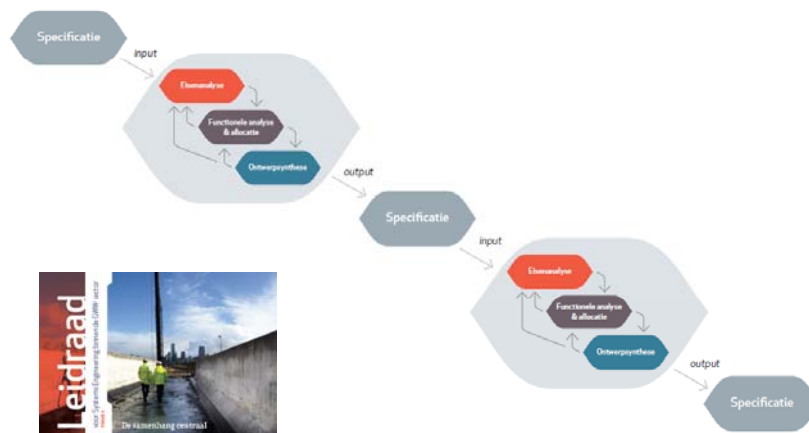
Specificatie

input

Eisenanalyse

Functionele analyse & allocatie

Ontwerpsynthese

output

Specificatie

input

Eisenanalyse

Functionele analyse & allocatie

Ontwerpsynthese

output

Specificatie

Leidraad

voor Systems Engineering binnen de GWW-sector

De samenhang centraal